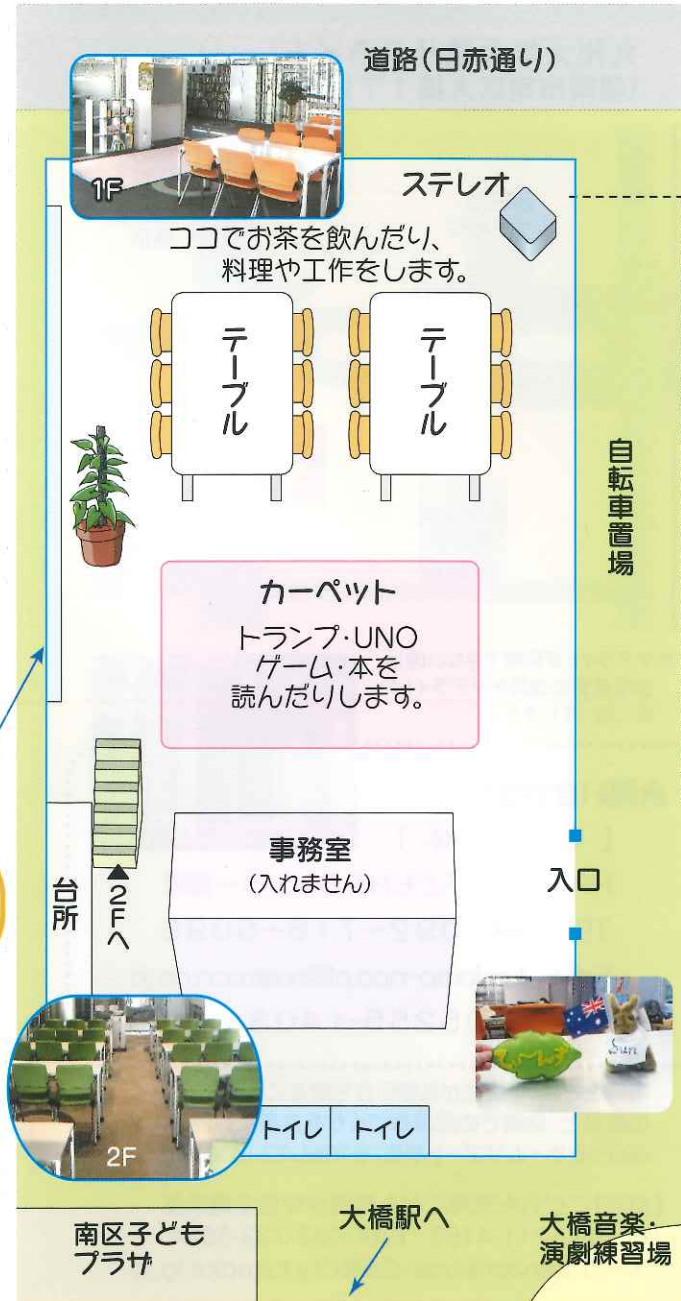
道路(日赤通り)

1F

ステレオ

ココでお茶を飲んだり、
料理や工作をします。

テーブル

テーブル

自転車置場

カーペット

トランプ·UNO
ゲーム·本を
読んだりします。

事務室
(入れません)

入口

台所

2Fへ

2F

トイレ

トイレ

南区子ども
プラザ

大橋駅へ

大橋音楽·
演劇練習場